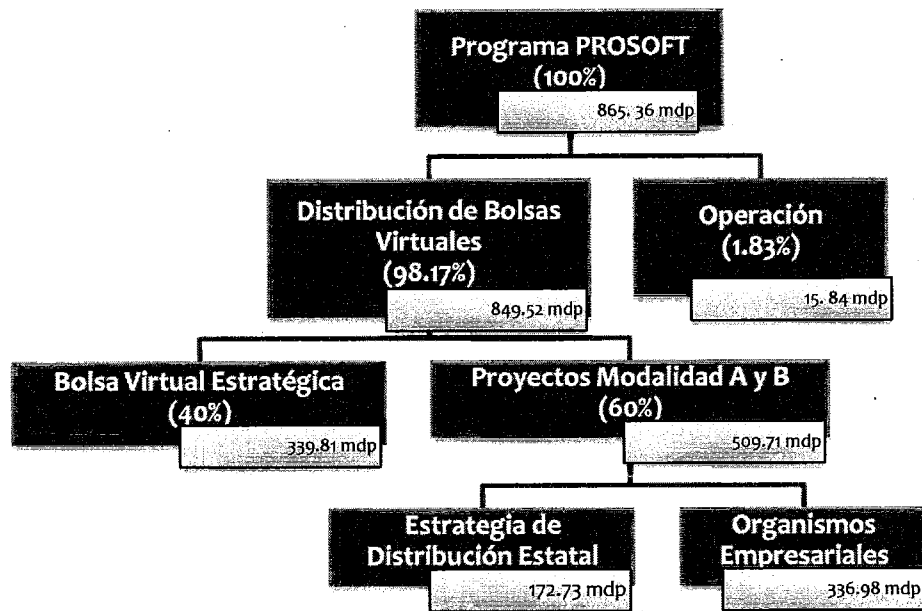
Programa PROSOFT
(100%)
865. 36 mdp

Distribución de Bolsas Virtuales
(98.17%)
849.52 mdp

Operación
(1.83%)
15. 84 mdp

Bolsa Virtual Estratégica
(40%)
339.81 mdp

Proyectos Modalidad A y B
(60%)
509.71 mdp

Estrategia de Distribución Estatal
172.73 mdp

Organismos Empresariales
336.98 mdp